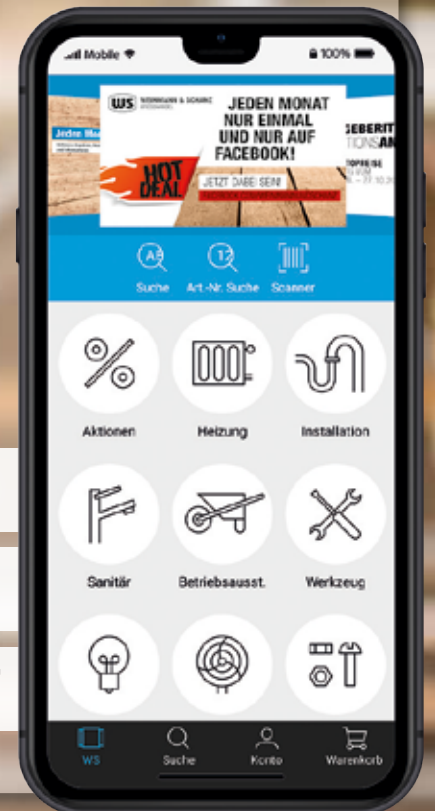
Mobile 100%

WS WEINMANN & SCHANZ

JEDEN MONAT NUR EINMAL UND NUR AUF FACEBOOK!

HOT DEAL

JETZT DABEI SEIN!

Jeden Mo

GEBERIT
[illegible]AN

Suche
Art.-Nr. Suche
Scanner

Aktionen
Heizung
Installation
Sanitär
Betriebsausst.
Werkzeug

WS
Suche
Konto
Warenkorb